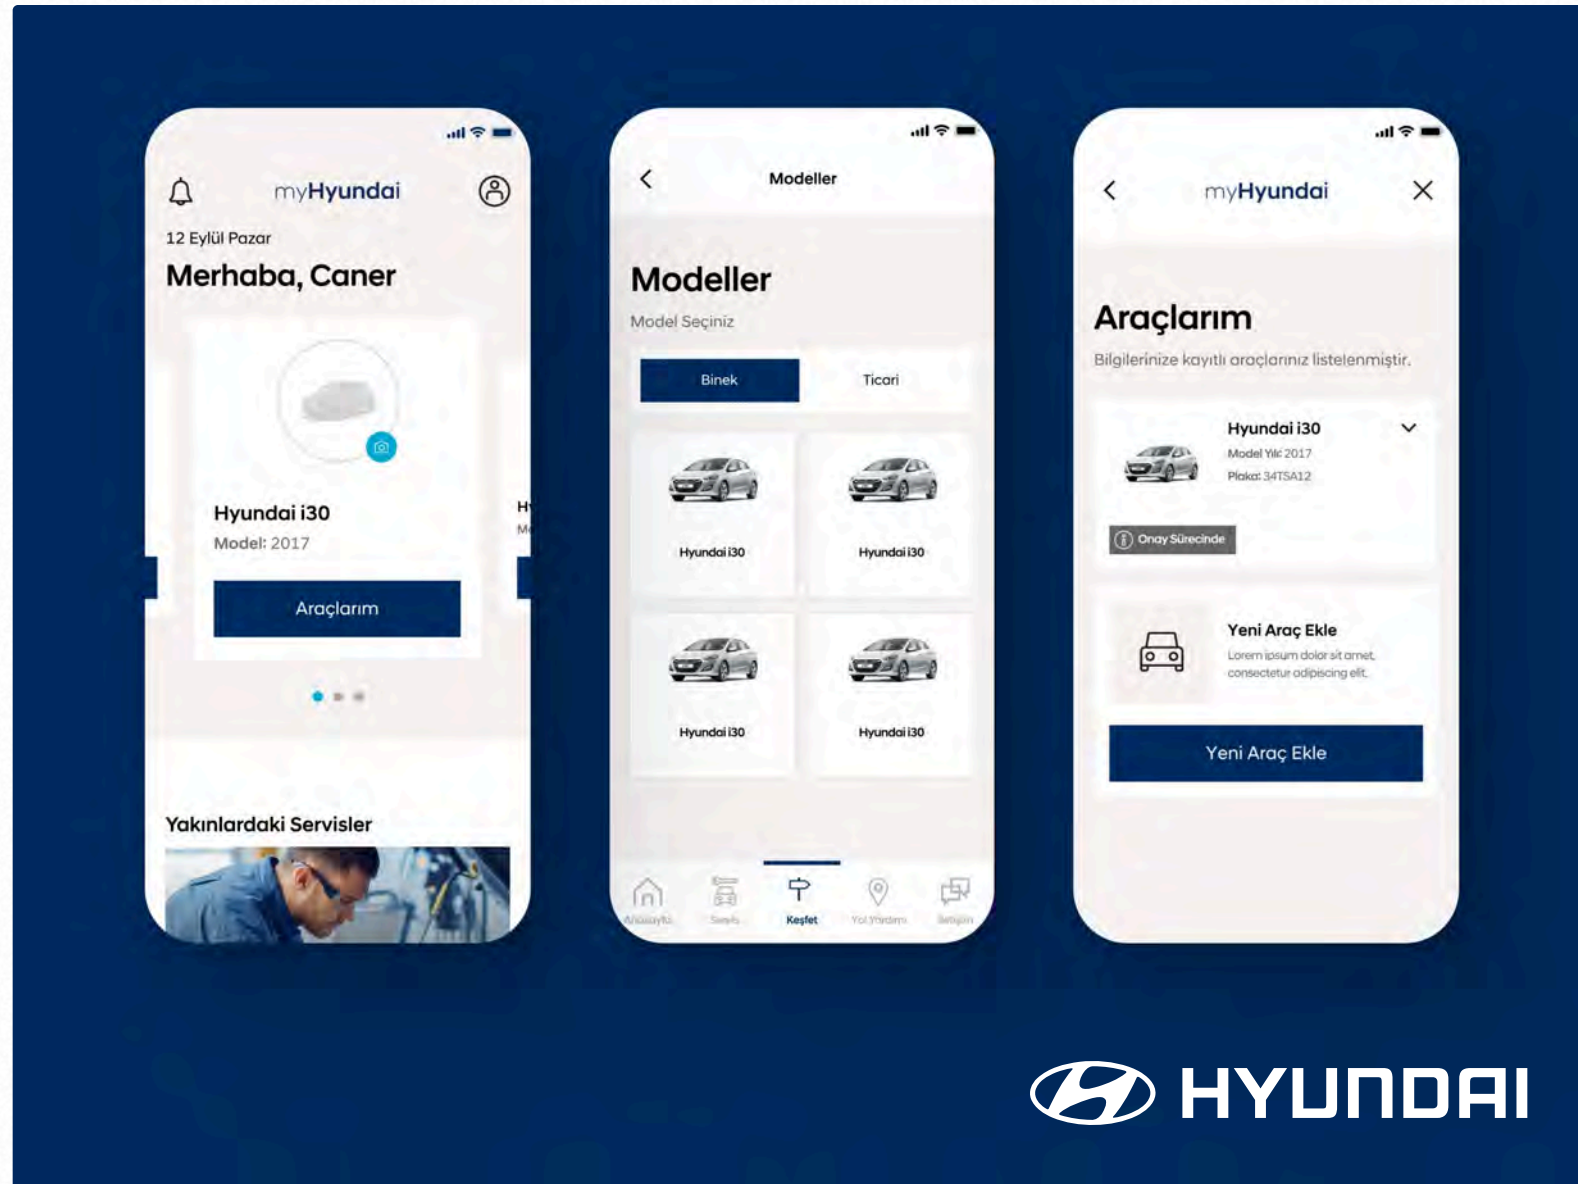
myHyundai

12 Eylül Pazar

Merhaba, Caner

Hyundai i30

Model: 2017

Araçlarım

Hy

Mo

Yakınlardaki Servisler

Modeller

Modeller

Model Seçiniz

Binek

Ticari

Hyundai i30

Hyundai i30

Hyundai i30

Hyundai i30

Anasayfa

Servis

Keşfet

Yol Yardımı

İletişim

myHyundai

Araçlarım

Bilgilerinize kayıtlı araçlarınız listelenmiştir.

Hyundai i30

Model Yılı: 2017

Plaka: 34TSA12

Onay Sürecinde

Yeni Araç Ekle

Lorem ipsum dolor sit amet, consectetur adipiscing elit.

Yeni Araç Ekle

HYUNDAI